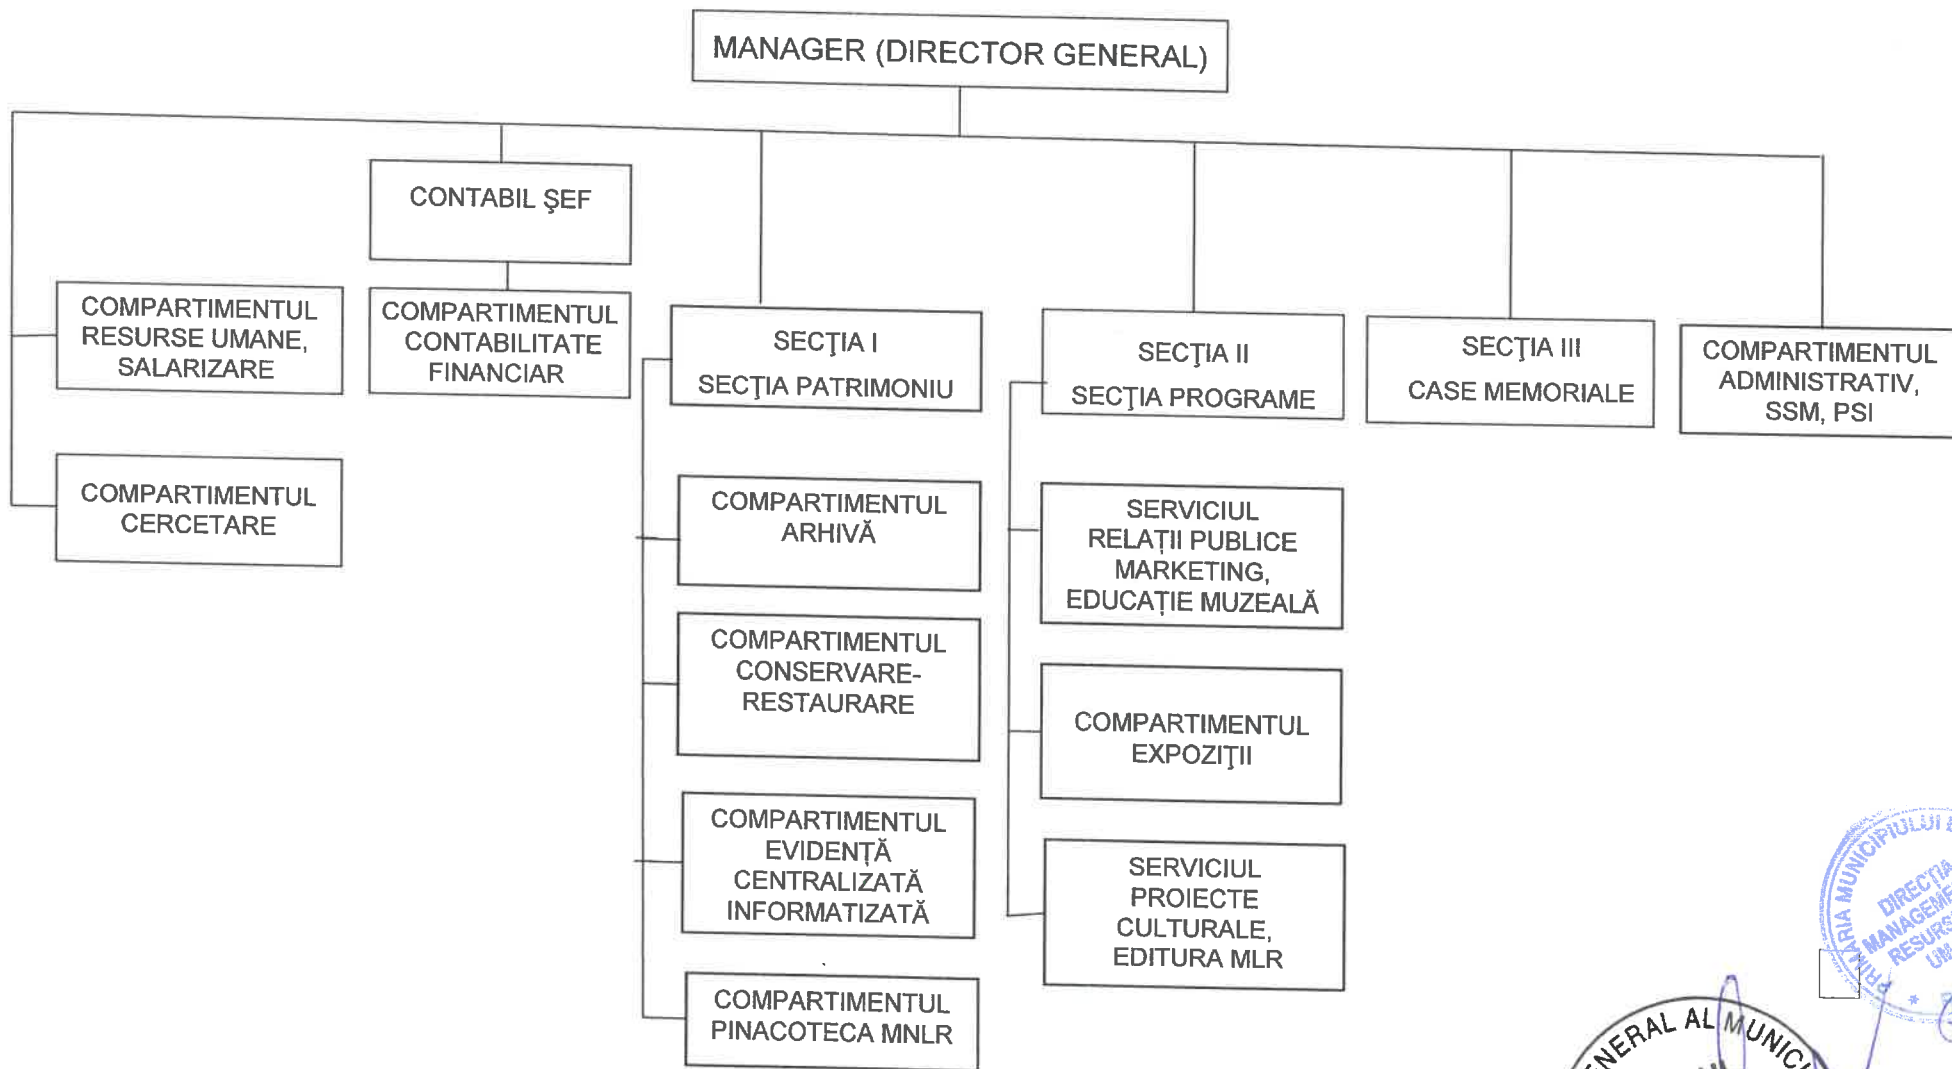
MANAGER (DIRECTOR GENERAL)

CONTABIL ŞEF

COMPARTIMENTUL RESURSE UMANE, SALARIZARE

COMPARTIMENTUL CONTABILITATE FINANCIAR

SECŢIA I
SECŢIA PATRIMONIU

SECŢIA II
SECŢIA PROGRAME

SECŢIA III
CASE MEMORIALE

COMPARTIMENTUL ADMINISTRATIV, SSM, PSI

COMPARTIMENTUL CERCETARE

COMPARTIMENTUL ARHIVĂ

COMPARTIMENTUL CONSERVARE-RESTAURARE

COMPARTIMENTUL EVIDENŢĂ CENTRALIZATĂ INFORMATIZATĂ

COMPARTIMENTUL PINACOTECA MNLR

SERVICIUL RELAŢII PUBLICE MARKETING, EDUCAŢIE MUZEALĂ

COMPARTIMENTUL EXPOZIŢII

SERVICIUL PROIECTE CULTURALE, EDITURA MLR

PRIMĂRIA MUNICIPIULUI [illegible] DIRECŢIA MANAGEMENT RESURSE UMANE

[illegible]ERAL AL MUNIC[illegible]